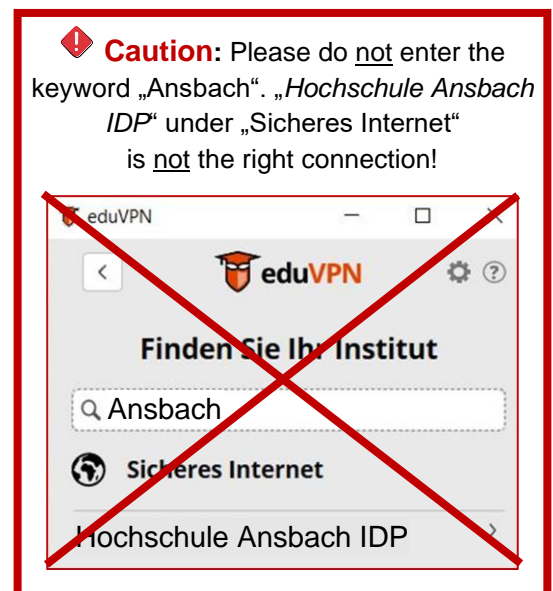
**Caution:** Please do not enter the keyword „Ansbach". „*Hochschule Ansbach IDP*" under „Sicheres Internet" is not the right connection!

eduVPN

eduVPN

Finden Sie Ihr Institut

Ansbach

Sicheres Internet

Hochschule Ansbach IDP